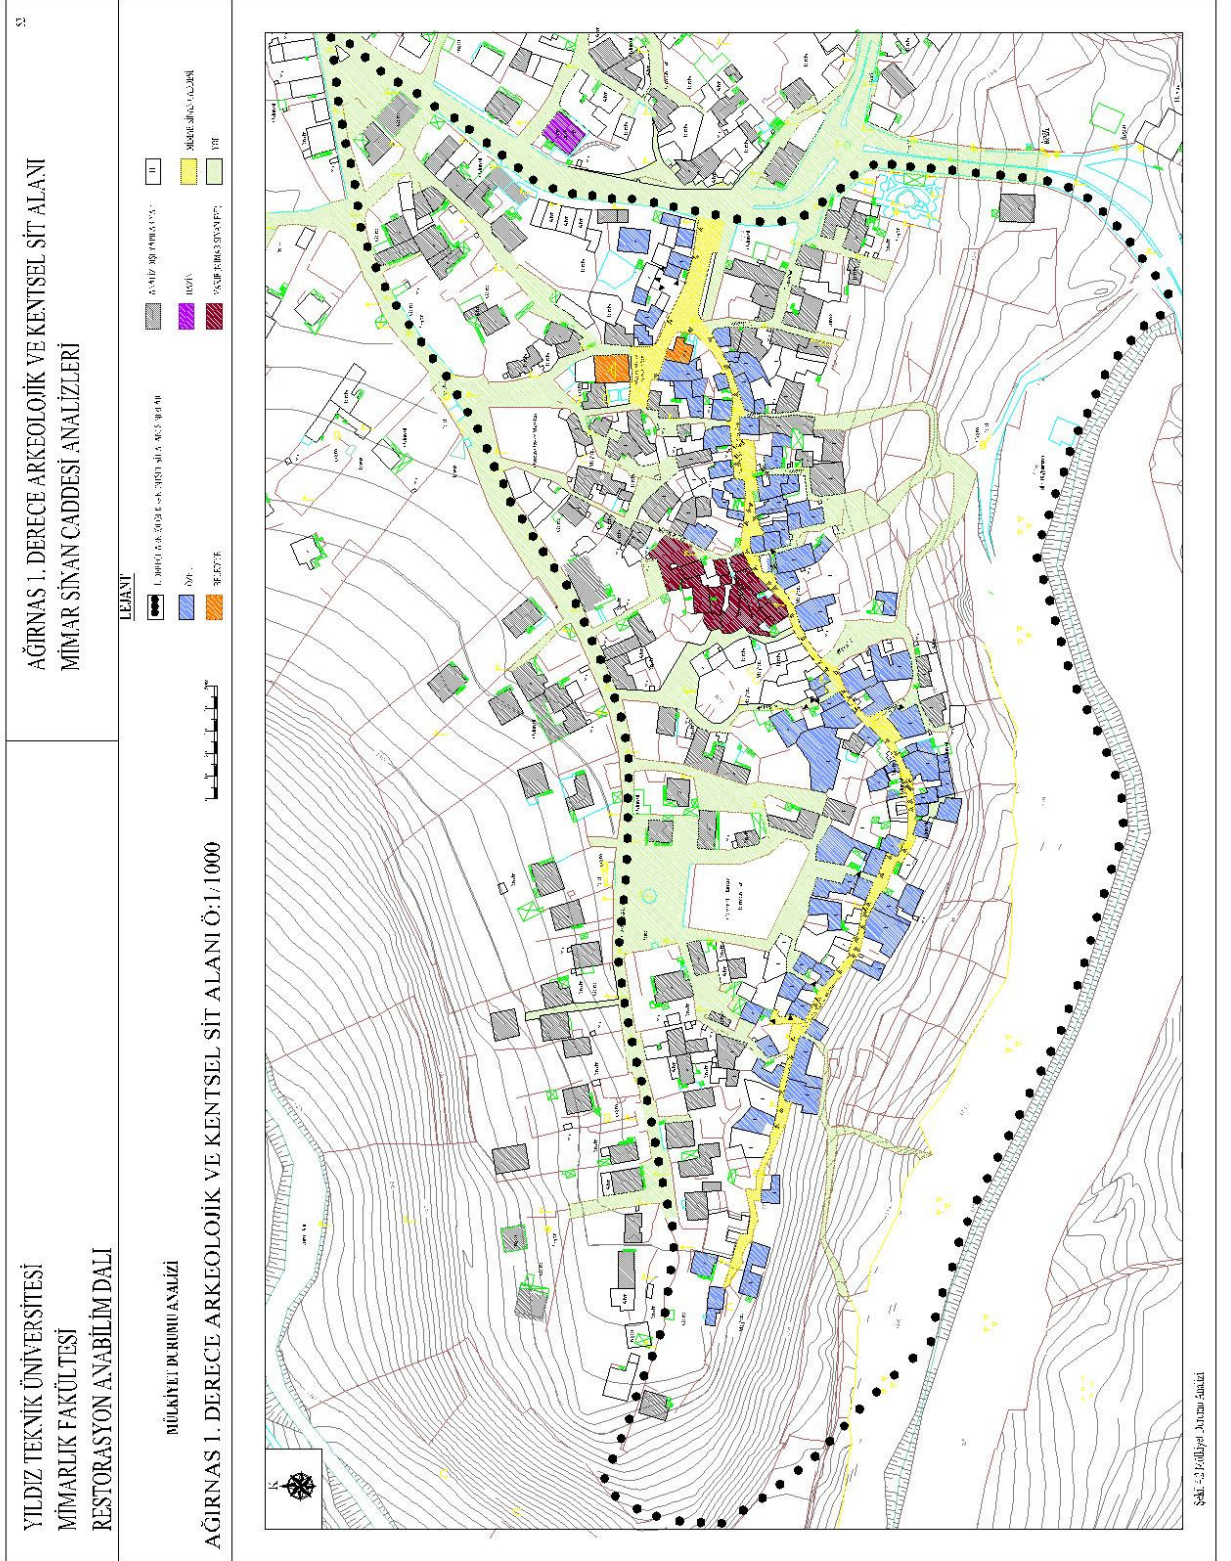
YILDIZ TEKNİK ÜNİVERSİTESİ
MİMARLIK FAKÜLTESİ
RESTORASYON ANABİLİM DALI

AĞIRNAS 1. DERECE ARKEOLOJİK VE KENTSEL SİT ALANI
MİMAR SİNAN CADDESİ ANALİZLERİ

MÜLKİYET DURUMU ANALİZİ

AĞIRNAS 1. DERECE ARKEOLOJİK VE KENTSEL SİT ALANI Ö:1/1000

LEJANT

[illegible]
ŞAHIS
BELEDİYE
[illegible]
HAZİNE
VAKIFLAR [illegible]
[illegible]
MİMAR SİNAN CADDESİ
YOL

Şekil 4.2 Mülkiyet Durumu Analizi

53